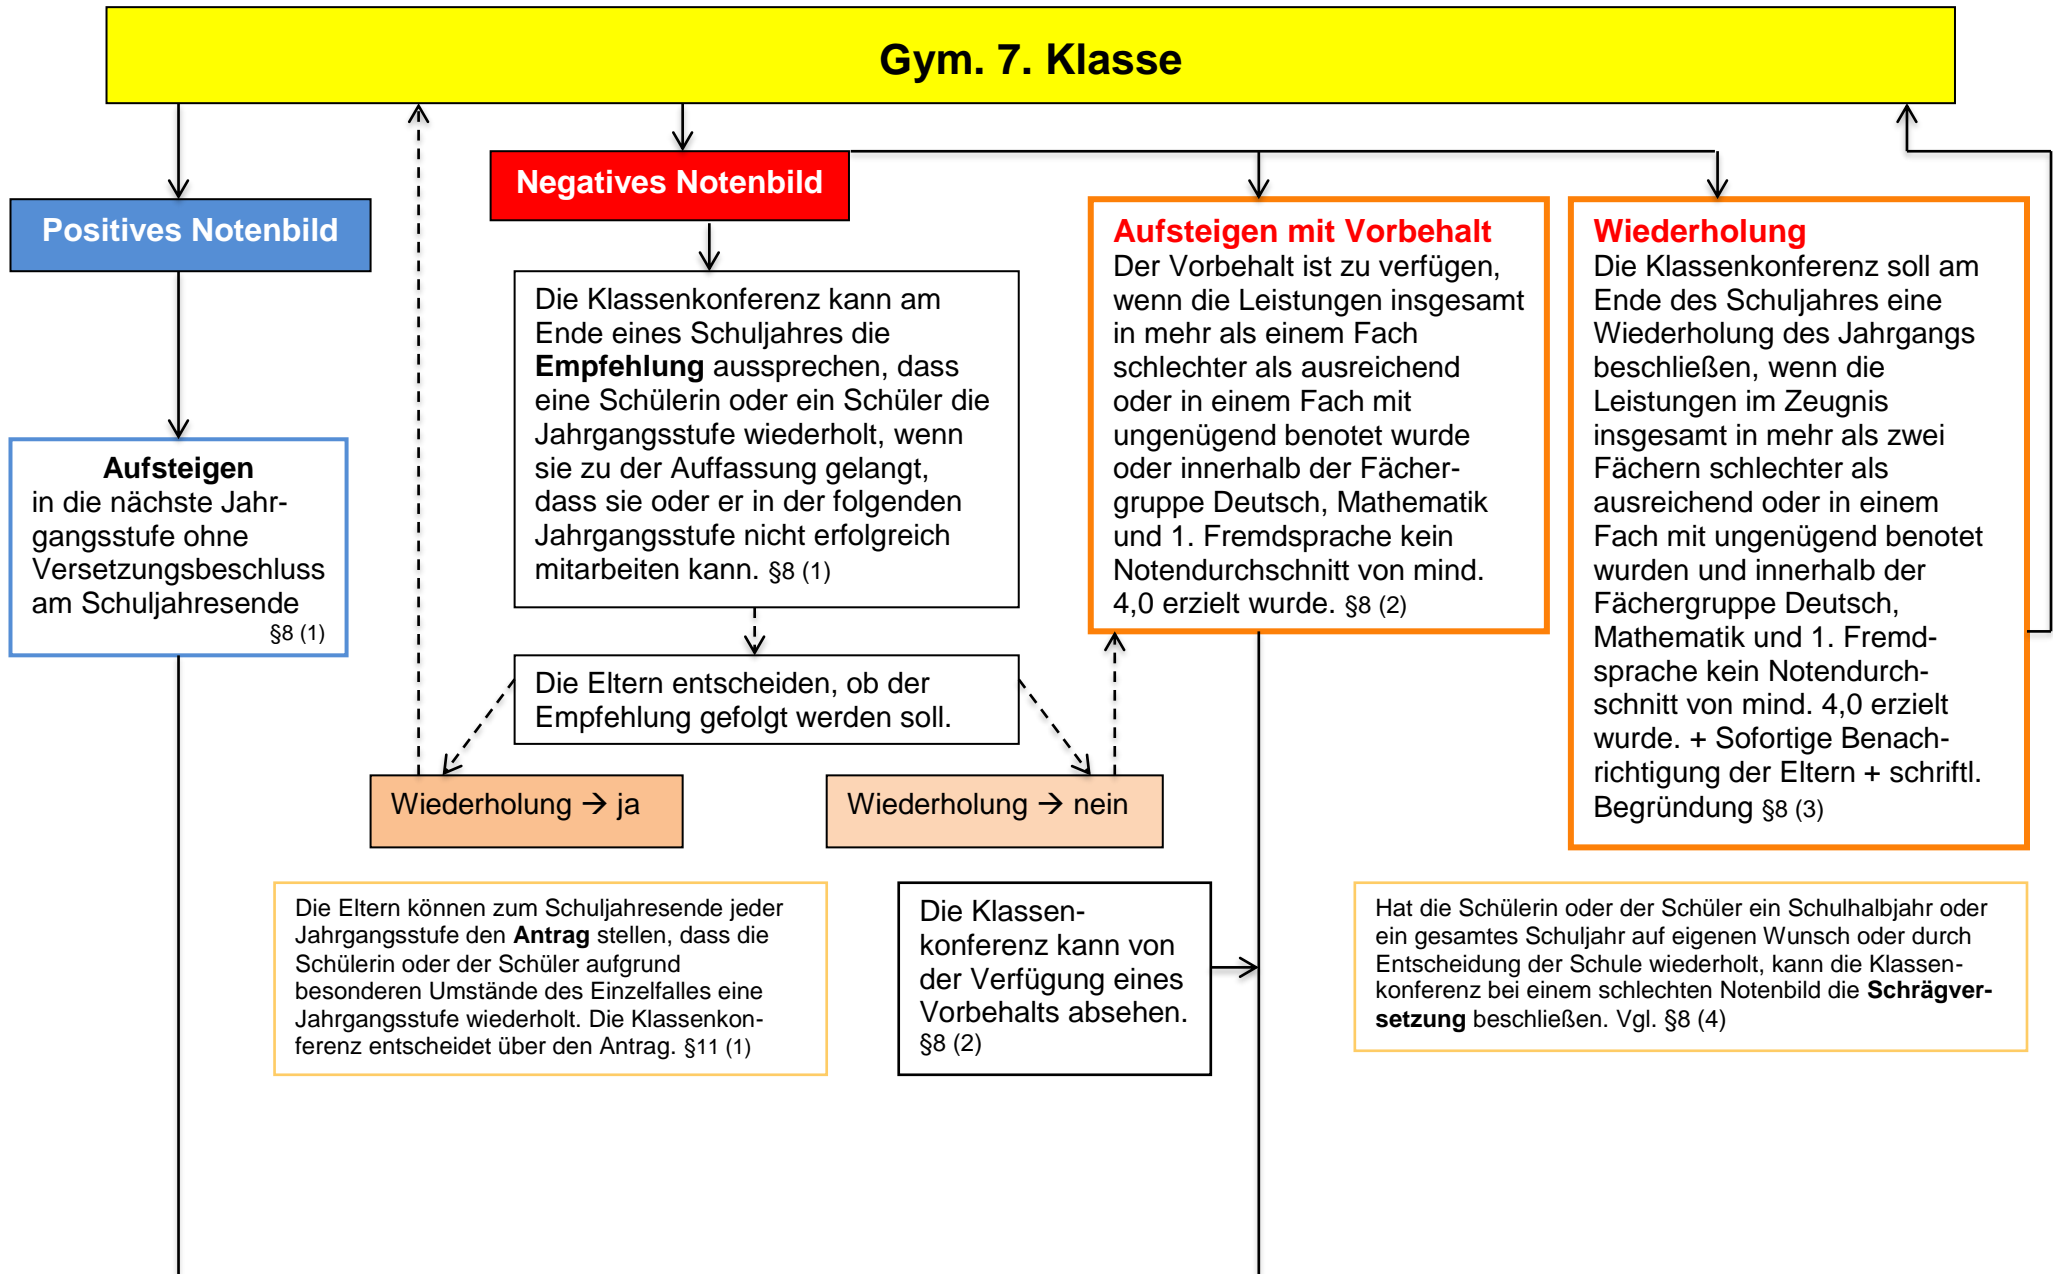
Gym. 7. Klasse

Positives Notenbild

Aufsteigen
in die nächste Jahrgangsstufe ohne Versetzungsbeschluss am Schuljahresende
§8 (1)

Negatives Notenbild

Die Klassenkonferenz kann am Ende eines Schuljahres die **Empfehlung** aussprechen, dass eine Schülerin oder ein Schüler die Jahrgangsstufe wiederholt, wenn sie zu der Auffassung gelangt, dass sie oder er in der folgenden Jahrgangsstufe nicht erfolgreich mitarbeiten kann. §8 (1)

Die Eltern entscheiden, ob der Empfehlung gefolgt werden soll.

Wiederholung → ja

Wiederholung → nein

Aufsteigen mit Vorbehalt
Der Vorbehalt ist zu verfügen, wenn die Leistungen insgesamt in mehr als einem Fach schlechter als ausreichend oder in einem Fach mit ungenügend benotet wurde oder innerhalb der Fächergruppe Deutsch, Mathematik und 1. Fremdsprache kein Notendurchschnitt von mind. 4,0 erzielt wurde. §8 (2)

Wiederholung
Die Klassenkonferenz soll am Ende des Schuljahres eine Wiederholung des Jahrgangs beschließen, wenn die Leistungen im Zeugnis insgesamt in mehr als zwei Fächern schlechter als ausreichend oder in einem Fach mit ungenügend benotet wurden und innerhalb der Fächergruppe Deutsch, Mathematik und 1. Fremdsprache kein Notendurchschnitt von mind. 4,0 erzielt wurde. + Sofortige Benachrichtigung der Eltern + schriftl. Begründung §8 (3)

Die Eltern können zum Schuljahresende jeder Jahrgangsstufe den **Antrag** stellen, dass die Schülerin oder der Schüler aufgrund besonderen Umstände des Einzelfalles eine Jahrgangsstufe wiederholt. Die Klassenkonferenz entscheidet über den Antrag. §11 (1)

Die Klassenkonferenz kann von der Verfügung eines Vorbehalts absehen. §8 (2)

Hat die Schülerin oder der Schüler ein Schulhalbjahr oder ein gesamtes Schuljahr auf eigenen Wunsch oder durch Entscheidung der Schule wiederholt, kann die Klassenkonferenz bei einem schlechten Notenbild die **Schrägversetzung** beschließen. Vgl. §8 (4)